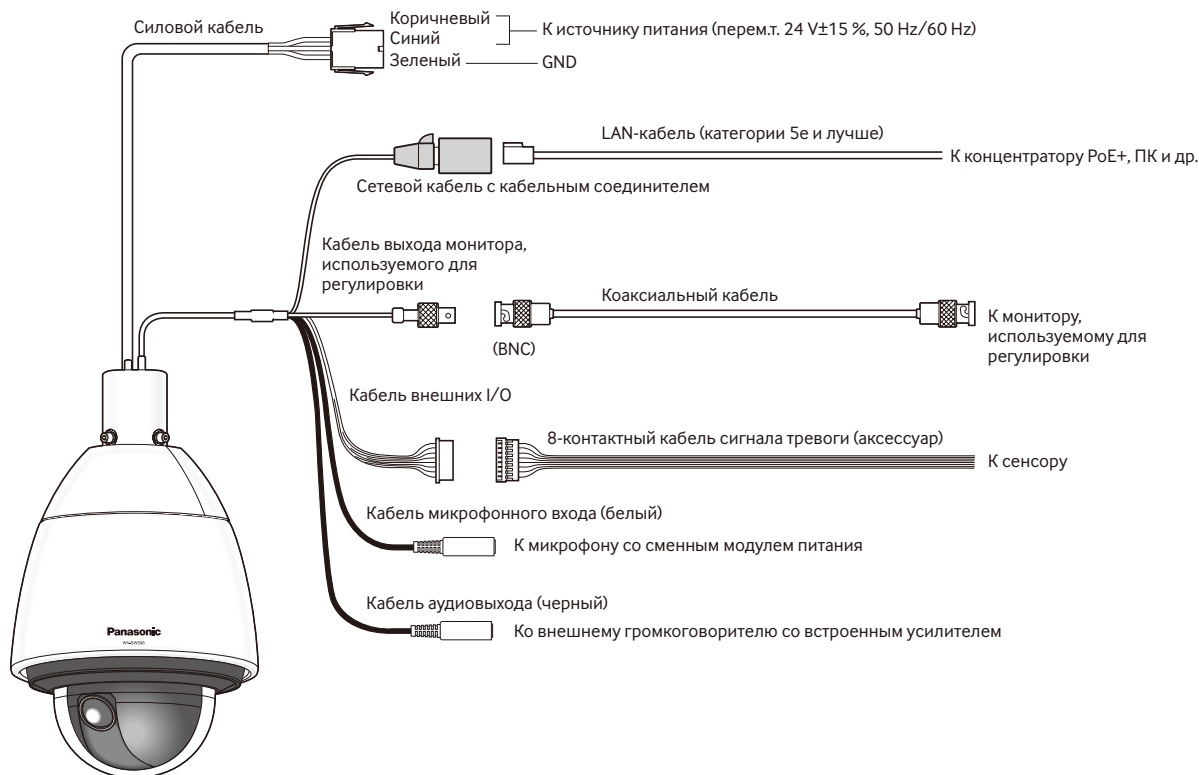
Силовой кабель

Коричневый
Синий
К источнику питания (перем.т. 24 V±15 %, 50 Hz/60 Hz)

Зеленый
GND

LAN-кабель (категории 5e и лучше)

К концентратору PoE+, ПК и др.

Сетевой кабель с кабельным соединителем

Кабель выхода монитора, используемого для регулировки

Коаксиальный кабель

К монитору, используемому для регулировки

(BNC)

Кабель внешних I/O

8-контактный кабель сигнала тревоги (аксессуар)

К сенсору

Кабель микрофонного входа (белый)

К микрофону со сменным модулем питания

Кабель аудиовыхода (черный)

Ко внешнему громкоговорителю со встроенным усилителем

Panasonic

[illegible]